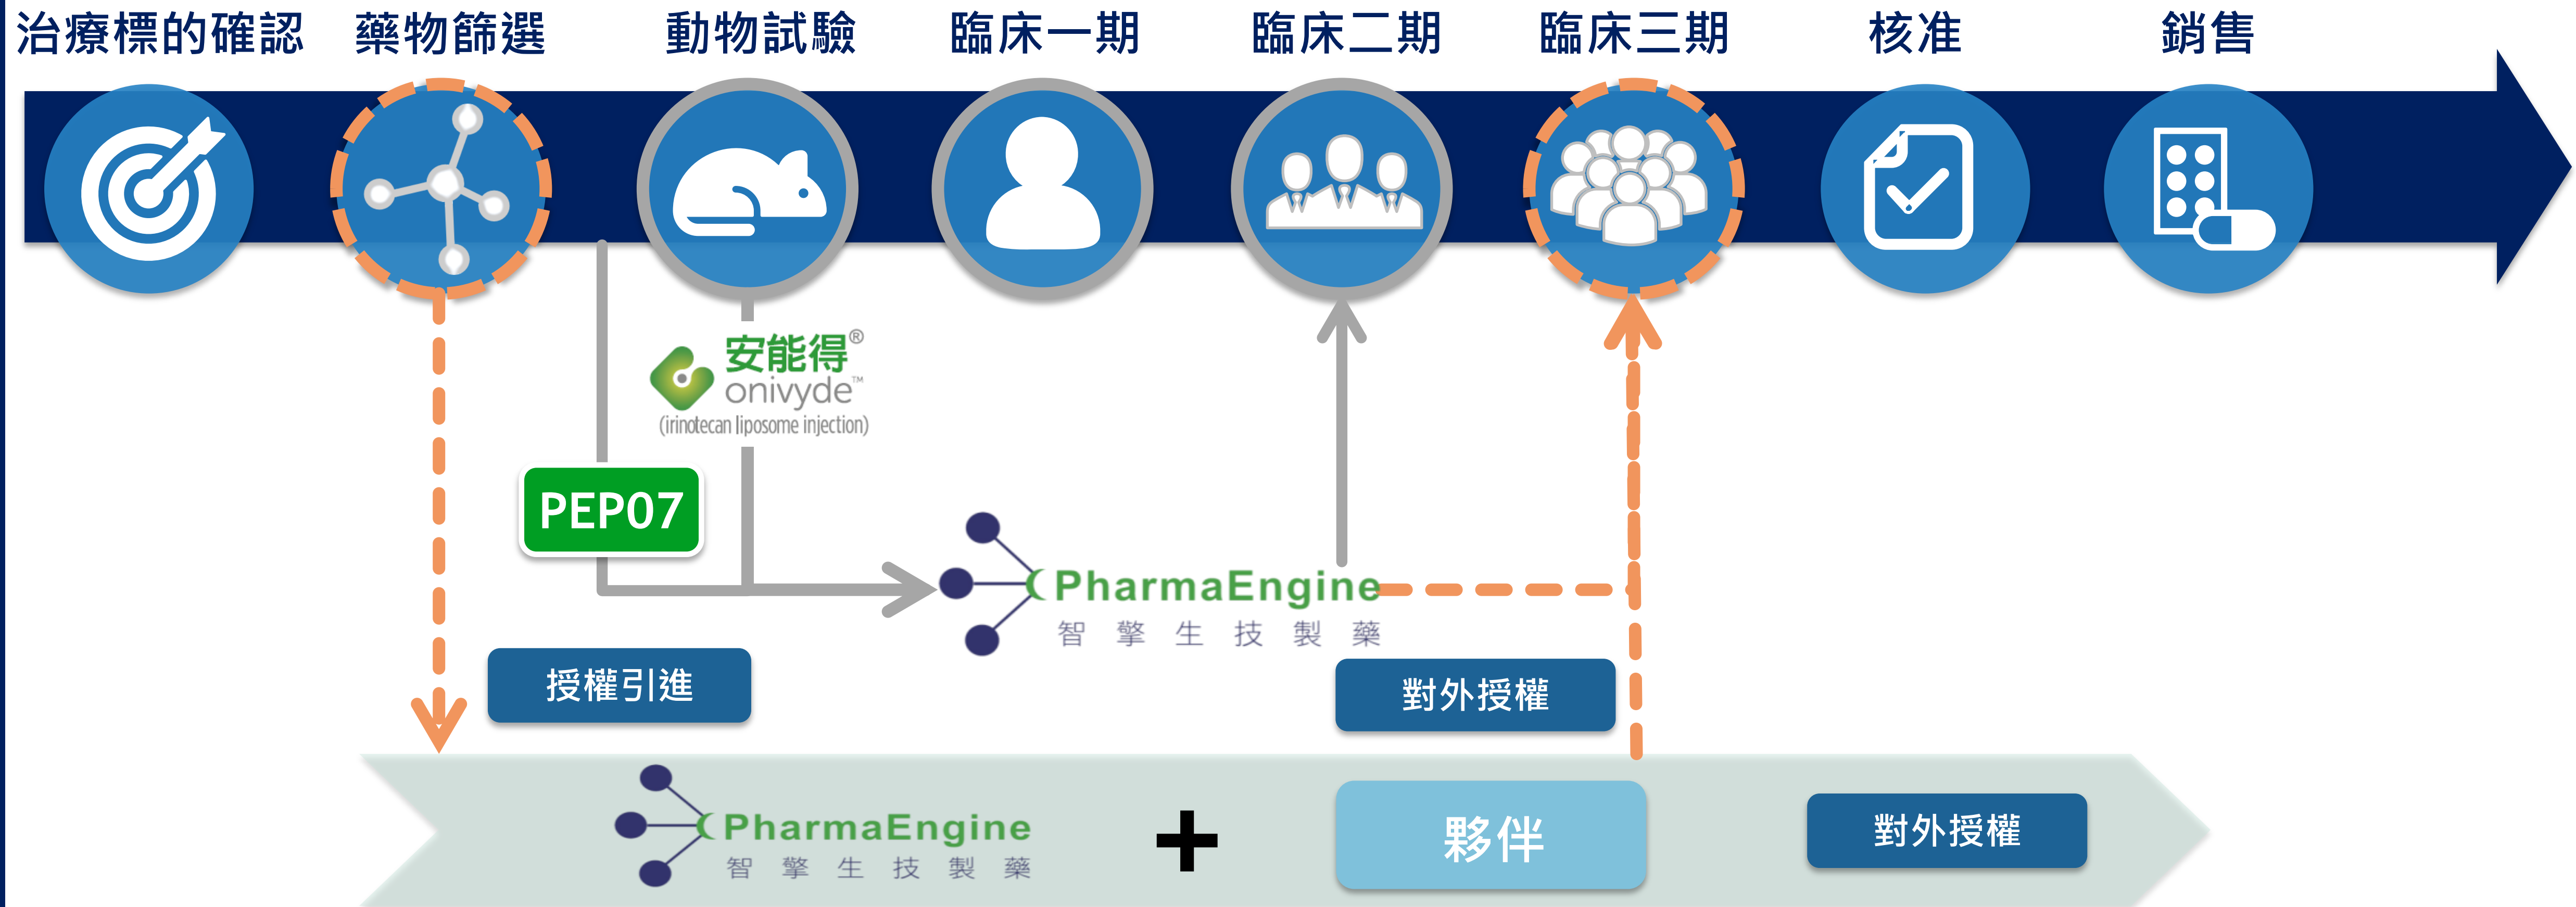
治療標的確認 藥物篩選 動物試驗 臨床一期 臨床二期 臨床三期 核准 銷售

安能得®
onivyde™
(irinotecan liposome injection)

PEP07

PharmaEngine
智 擎 生 技 製 藥

授權引進

對外授權

PharmaEngine
智 擎 生 技 製 藥

+

夥伴

對外授權